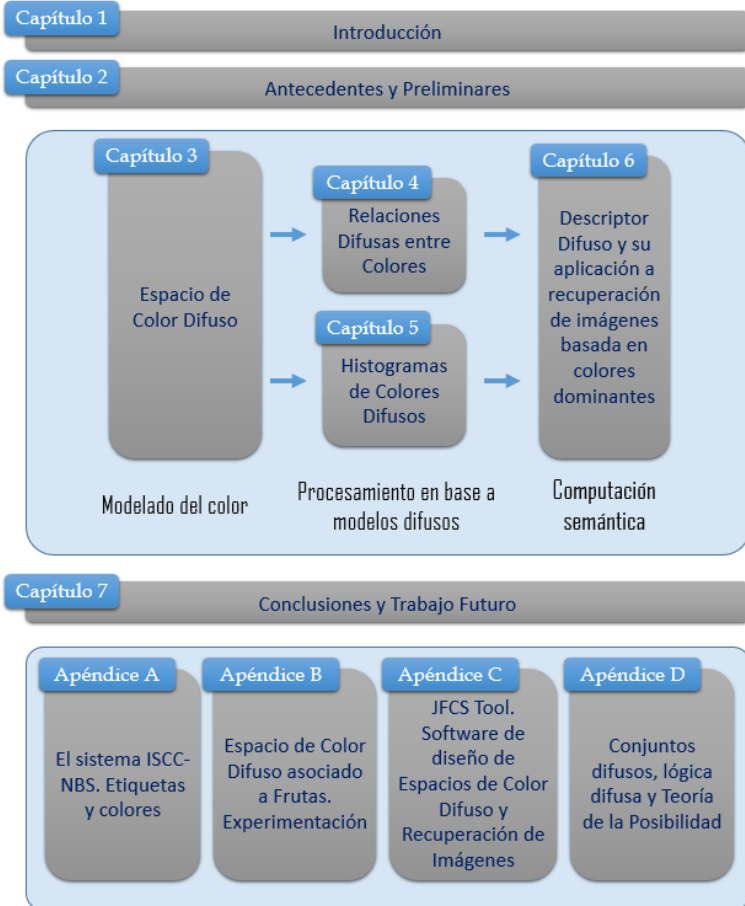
Capítulo 1
Introducción

Capítulo 2
Antecedentes y Preliminares

Capítulo 3
Espacio de Color Difuso

Capítulo 4
Relaciones Difusas entre Colores

Capítulo 5
Histogramas de Colores Difusos

Capítulo 6
Descriptor Difuso y su aplicación a recuperación de imágenes basada en colores dominantes

Modelado del color

Procesamiento en base a modelos difusos

Computación semántica

Capítulo 7
Conclusiones y Trabajo Futuro

Apéndice A
El sistema ISCC-NBS. Etiquetas y colores

Apéndice B
Espacio de Color Difuso asociado a Frutas. Experimentación

Apéndice C
JFCS Tool. Software de diseño de Espacios de Color Difuso y Recuperación de Imágenes

Apéndice D
Conjuntos difusos, lógica difusa y Teoría de la Posibilidad